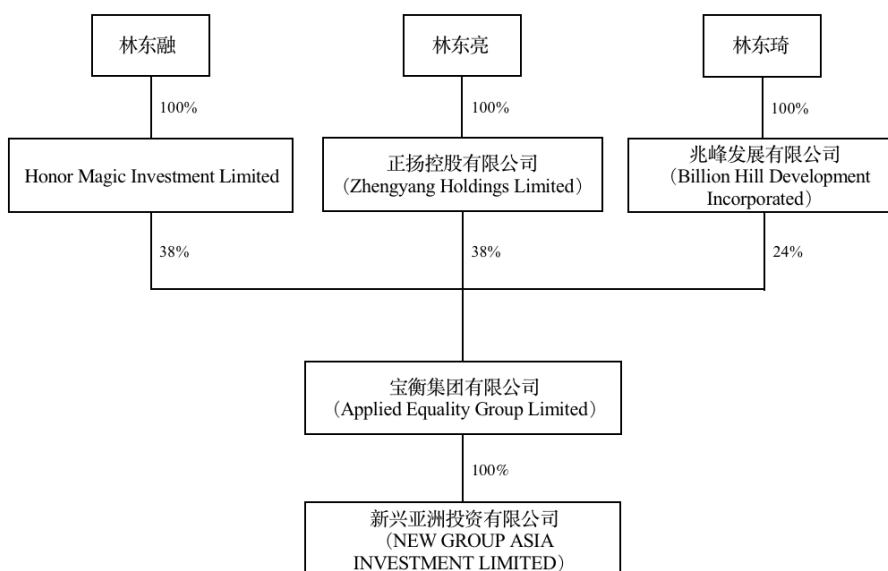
林东融

林东亮

林东琦

100%

100%

100%

Honor Magic Investment Limited

正扬控股有限公司
(Zhengyang Holdings Limited)

兆峰发展有限公司
(Billion Hill Development Incorporated)

38%

38%

24%

宝衡集团有限公司
(Applied Equality Group Limited)

100%

新兴亚洲投资有限公司
(NEW GROUP ASIA INVESTMENT LIMITED)